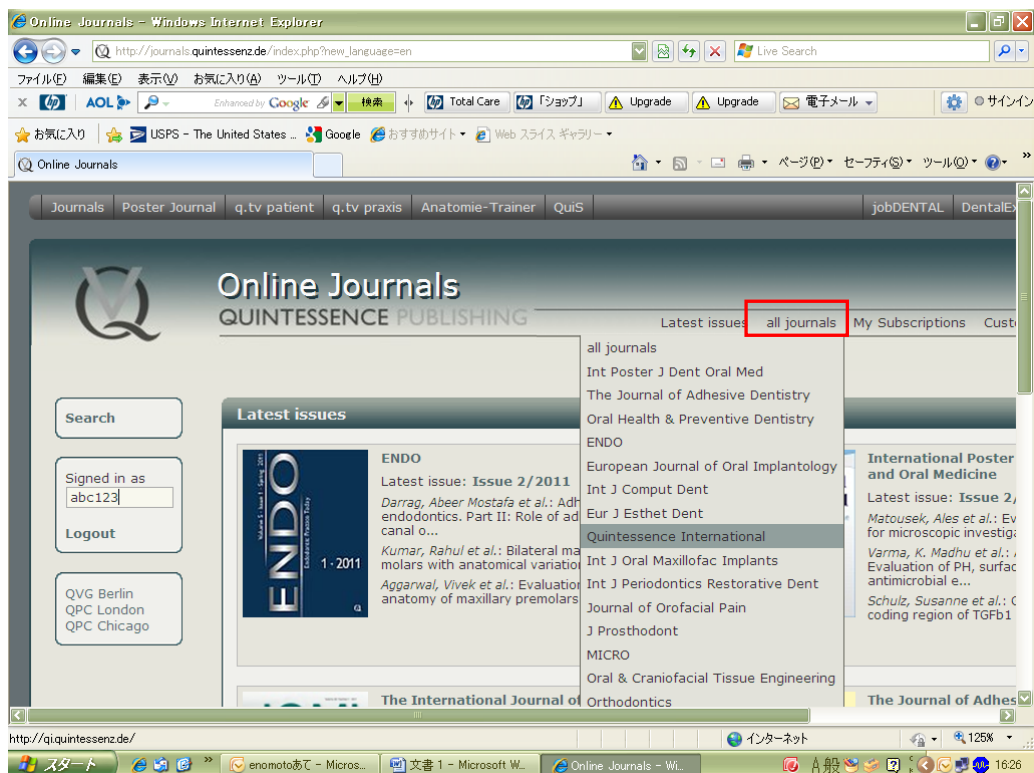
Online Journals - Windows Internet Explorer

http://journals.quintessenz.de/index.php?new_language=en

Live Search

ファイル(F) 編集(E) 表示(V) お気に入り(A) ツール(T) ヘルプ(H)

AOL Enhanced by Google 検索 Total Care 「ショップ」 Upgrade Upgrade 電子メール サインイン

お気に入り USPS - The United States ... Google おすすめサイト Web スライス ギャラリー

Online Journals

ページ(P) セーフティ(S) ツール(O)

Journals | Poster Journal | q.tv patient | q.tv praxis | Anatomie-Trainer | QuiS | jobDENTAL | DentalEx

Online Journals
QUINTESSENCE PUBLISHING

Latest issues | all journals | My Subscriptions | Cust

all journals
Int Poster J Dent Oral Med
The Journal of Adhesive Dentistry
Oral Health & Preventive Dentistry
ENDO
European Journal of Oral Implantology
Int J Comput Dent
Eur J Esthet Dent
Quintessence International
Int J Oral Maxillofac Implants
Int J Periodontics Restorative Dent
Journal of Orofacial Pain
J Prosthodont
MICRO
Oral & Craniofacial Tissue Engineering
Orthodontics

Search

Signed in as
abc123
Logout

QVG Berlin
QPC London
QPC Chicago

Latest issues

ENDO
1 · 2011

ENDO
Latest issue: Issue 2/2011
Darrag, Abeer Mostafa et al.: Adh endodontics. Part II: Role of ad canal o...
Kumar, Rahul et al.: Bilateral ma molars with anatomical variatio
Aggarwal, Vivek et al.: Evaluation anatomy of maxillary premolars

International Poster and Oral Medicine
Latest issue: Issue 2/
Matousek, Ales et al.: Ev for microscopic investig
Varma, K. Madhu et al.: Evaluation of PH, surfac antimicrobial e...
Schulz, Susanne et al.: C coding region of TGFb1

The International Journal of
The Journal of Adhes

http://qi.quintessenz.de/
インターネット
125%

スタート | enomotoあて - Micros... | 文書 1 - Microsoft W... | Online Journals - Wi... | A般 | 16:26